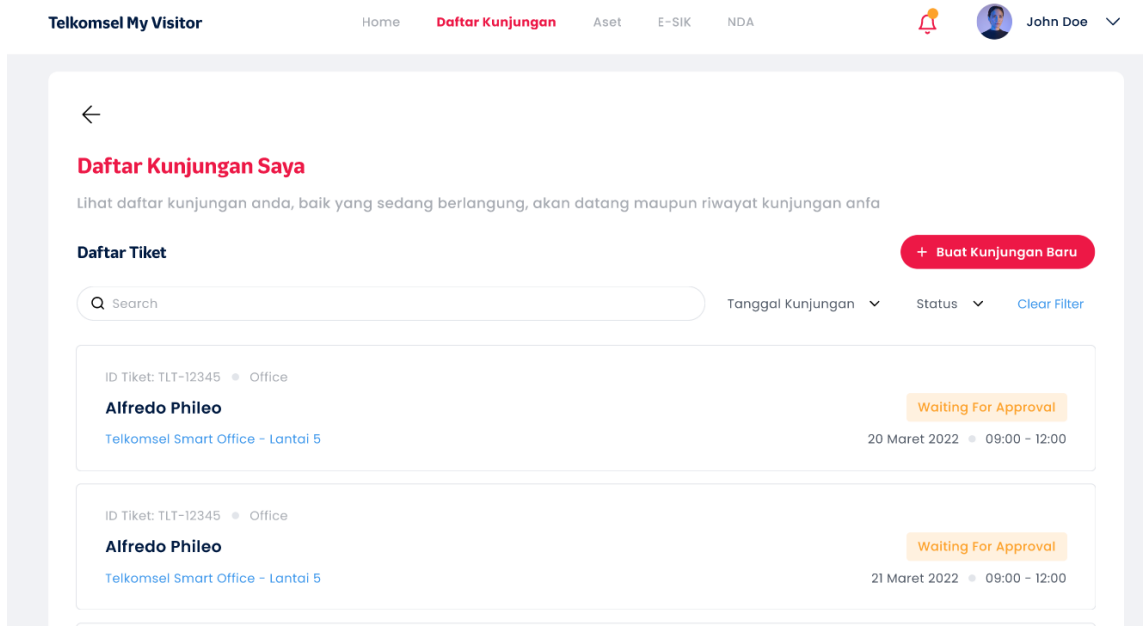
Telkomsel My Visitor

Home Daftar Kunjungan Aset E-SIK NDA

John Doe

Daftar Kunjungan Saya

Lihat daftar kunjungan anda, baik yang sedang berlangung, akan datang maupun riwayat kunjungan anfa

Daftar Tiket

+ Buat Kunjungan Baru

Search

Tanggal Kunjungan

Status

Clear Filter

ID Tiket: TLT-12345 • Office

Alfredo Phileo

Waiting For Approval

Telkomsel Smart Office - Lantai 5

20 Maret 2022 • 09:00 - 12:00

ID Tiket: TLT-12345 • Office

Alfredo Phileo

Waiting For Approval

Telkomsel Smart Office - Lantai 5

21 Maret 2022 • 09:00 - 12:00